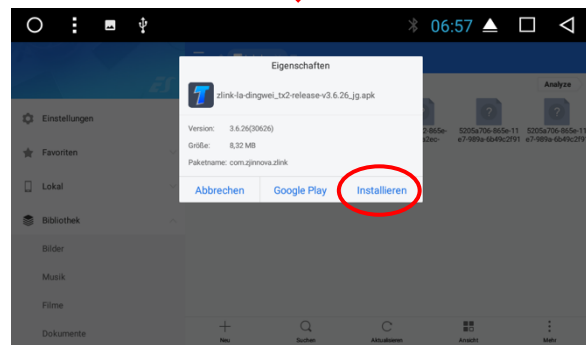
06:57

Eigenschaften

zlink-la-dingwei_tx2-release-v3.6.26_jg.apk

Version: 3.6.26(30626)

Größe: 8,32 MB

Paketname: com.zjinnova.zlink

Abbrechen

Google Play

Installieren

Analyze

2-865e-2ec-

5205a706-865e-11e7-989a-6b49c2f91

5205a706-865e-11e7-989a-6b49c2f9

Einstellungen

Favoriten

Lokal

Bibliothek

Bilder

Musik

Filme

Dokumente

Neu

Suchen

Aktualisieren

Ansicht

Mehr